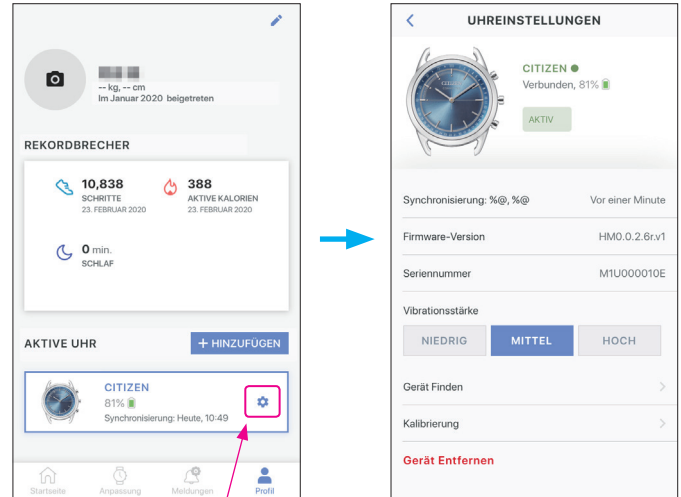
-- kg, -- cm
Im Januar 2020 beigetreten

REKORDBRECHER

10,838
SCHRITTE
23. FEBRUAR 2020

388
AKTIVE KALORIEN
23. FEBRUAR 2020

0 min.
SCHLAF

AKTIVE UHR

+ HINZUFÜGEN

CITIZEN
81%
Synchronisierung: Heute, 10:49

Startseite
Anpassung
Meldungen
Profil

UHREINSTELLUNGEN

CITIZEN
Verbunden, 81%

AKTIV

Synchronisierung: %@, %@
Vor einer Minute

Firmware-Version
HM0.0.2.6r.v1

Seriennummer
M1U000010E

Vibrationsstärke

NIEDRIG
MITTEL
HOCH

Gerät Finden

Kalibrierung

Gerät Entfernen